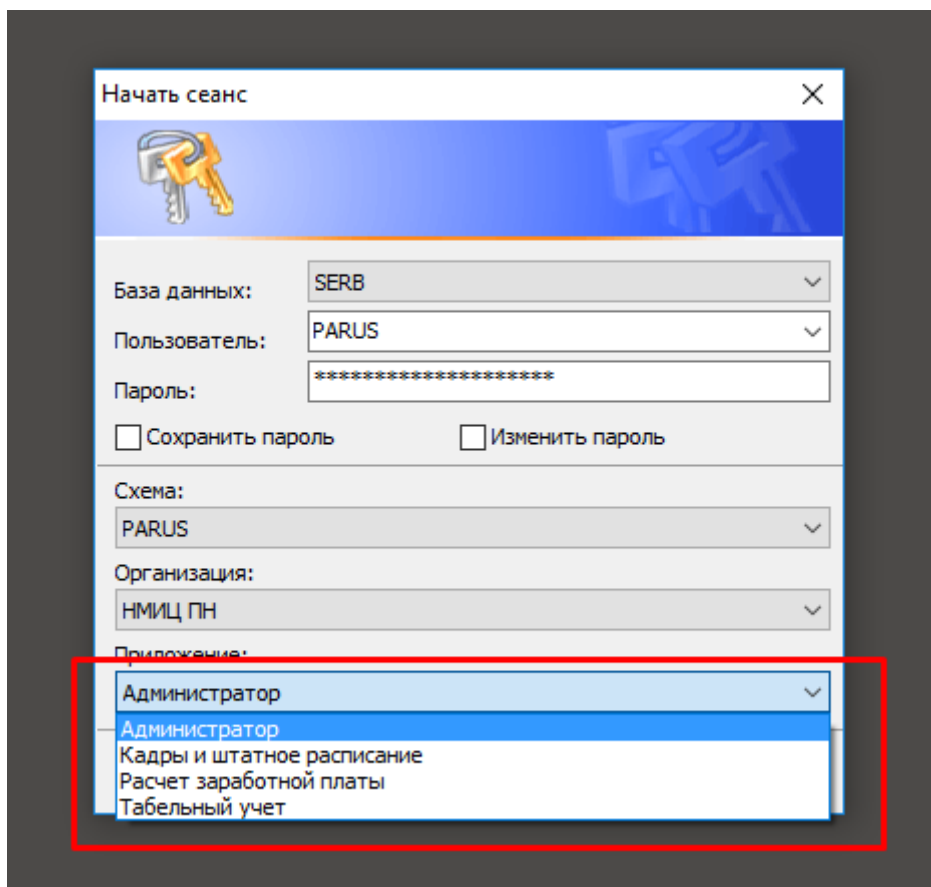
Начать сеанс

База данных: SERB
Пользователь: PARUS
Пароль: ********************
Сохранить пароль
Изменить пароль

Схема:
PARUS
Организация:
НМИЦ ПН
Приложение:
Администратор

Администратор
Кадры и штатное расписание
Расчет заработной платы
Табельный учет